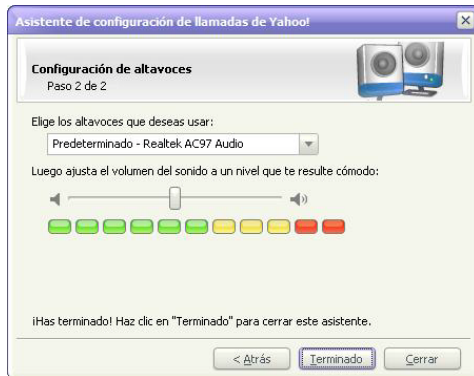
Asistente de configuración de llamadas de Yahoo!

Configuración de altavoces
Paso 2 de 2

Elige los altavoces que deseas usar:

Predeterminado - Realtek AC97 Audio

Luego ajusta el volumen del sonido a un nivel que te resulte cómodo:

¡Has terminado! Haz clic en "Terminado" para cerrar este asistente.

< Atrás

Terminado

Cerrar